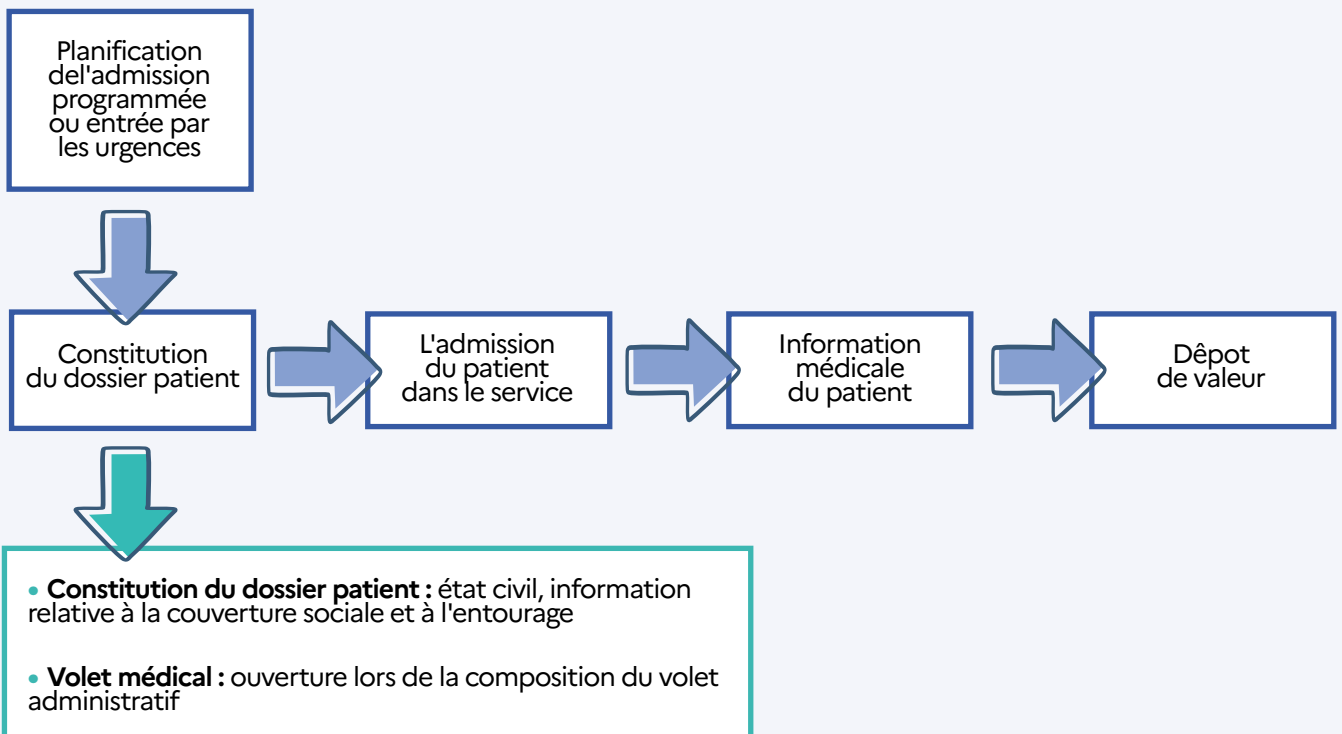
Planification del'admission programmée ou entrée par les urgences

Constitution du dossier patient

L'admission du patient dans le service

Information médicale du patient

Dêpot de valeur

• **Constitution du dossier patient :** état civil, information relative à la couverture sociale et à l'entourage

• **Volet médical :** ouverture lors de la composition du volet administratif